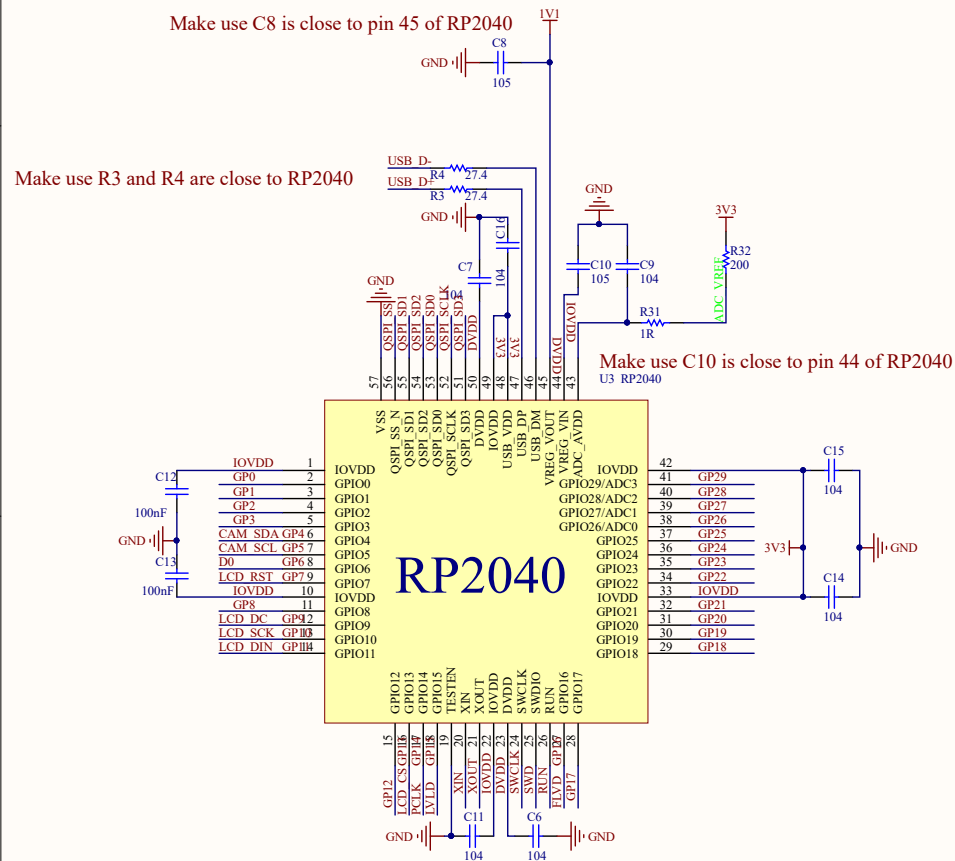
Make use C8 is close to pin 45 of RP2040

1V1

C8

GND

105

Make use R3 and R4 are close to RP2040

USB_D-

USB_D+

R4 27.4

R3 27.4

GND

C16

C7

104

104

GND

GND

C10 105

C9 104

3V3

R32 200

ADC_VREF

R31 1R

QSPI_SS QSPI_SD1 QSPI_SD2 QSPI_SD0 QSPI_SCLK QSPI_SD3 DVDD 3V3 3V3 DVDD DVDD IOVDD

57 56 55 54 53 52 51 50 49 48 47 46 45 44 43

Make use C10 is close to pin 44 of RP2040

U3 RP2040

VSS QSPI_SS_N QSPI_SD1 QSPI_SD2 QSPI_SD0 QSPI_SCLK QSPI_SD3 DVDD IOVDD USB_VDD USB_DP USB_DM VREG_VOUT VREG_VIN ADC_AVDD

C12

IOVDD 1 IOVDD
GP0 2 GPIO0
GP1 3 GPIO1
GP2 4 GPIO2
GP3 5 GPIO3
CAM_SDA GP4 6 GPIO4
CAM_SCL GP5 7 GPIO5
D0 GP6 8 GPIO6
LCD_RST GP7 9 GPIO7
IOVDD 10 IOVDD
GP8 11 GPIO8
LCD_DC GP9 12 GPIO9
LCD_SCK GP10 13 GPIO10
LCD_DIN GP11 14 GPIO11

100nF

GND

C13

100nF

RP2040

42 IOVDD
41 GP29 GPIO29/ADC3
40 GP28 GPIO28/ADC2
39 GP27 GPIO27/ADC1
38 GP26 GPIO26/ADC0
37 GP25 GPIO25
36 GP24 GPIO24
35 GP23 GPIO23
34 GP22 GPIO22
33 IOVDD IOVDD
32 GP21 GPIO21
31 GP20 GPIO20
30 GP19 GPIO19
29 GP18 GPIO18

C15 104

3V3

GND

C14 104

GPIO12 GPIO13 GPIO14 GPIO15 TESTEN XIN XOUT IOVDD DVDD SWCLK SWDIO RUN GPIO16 GPIO17

15 16 17 18 19 20 21 22 23 24 25 26 27 28

GP12 LCD_CS GP13 PCLK GP14 LVLD GP15 XIN XOUT IOVDD DVDD SWCLK SWD RUN FLVD GP16 GP17

C11

GND

104

C6

GND

104